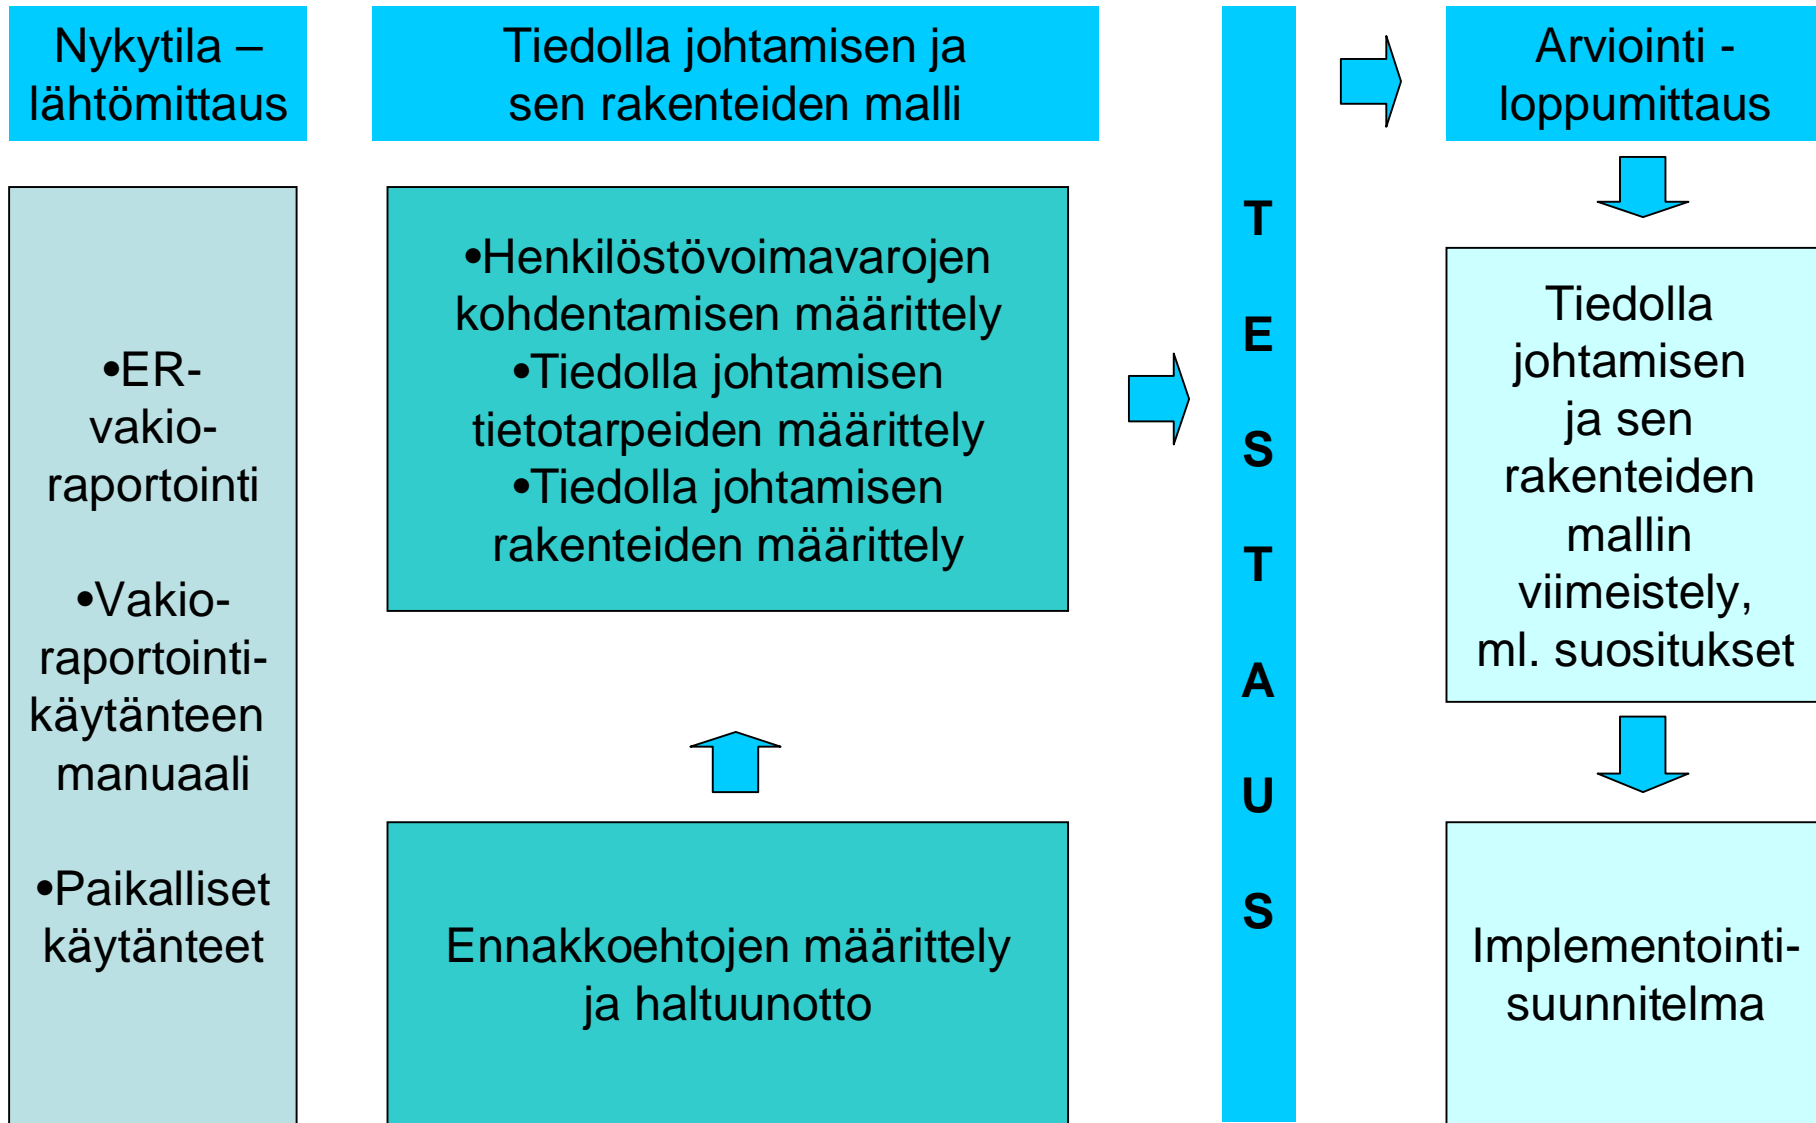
Nykytila – lähtömittaus

Tiedolla johtamisen ja sen rakenteiden malli

Arviointi - loppumittaus

•ER-vakio-raportointi

•Vakio-raportointi-käytänteen manuaali

•Paikalliset käytänteet

•Henkilöstövoimavarojen kohdentamisen määrittely
•Tiedolla johtamisen tietotarpeiden määrittely
•Tiedolla johtamisen rakenteiden määrittely

Ennakkoehtojen määrittely ja haltuunotto

T E S T A U S

Tiedolla johtamisen ja sen rakenteiden mallin viimeistely, ml. suositukset

Implementointi-suunnitelma